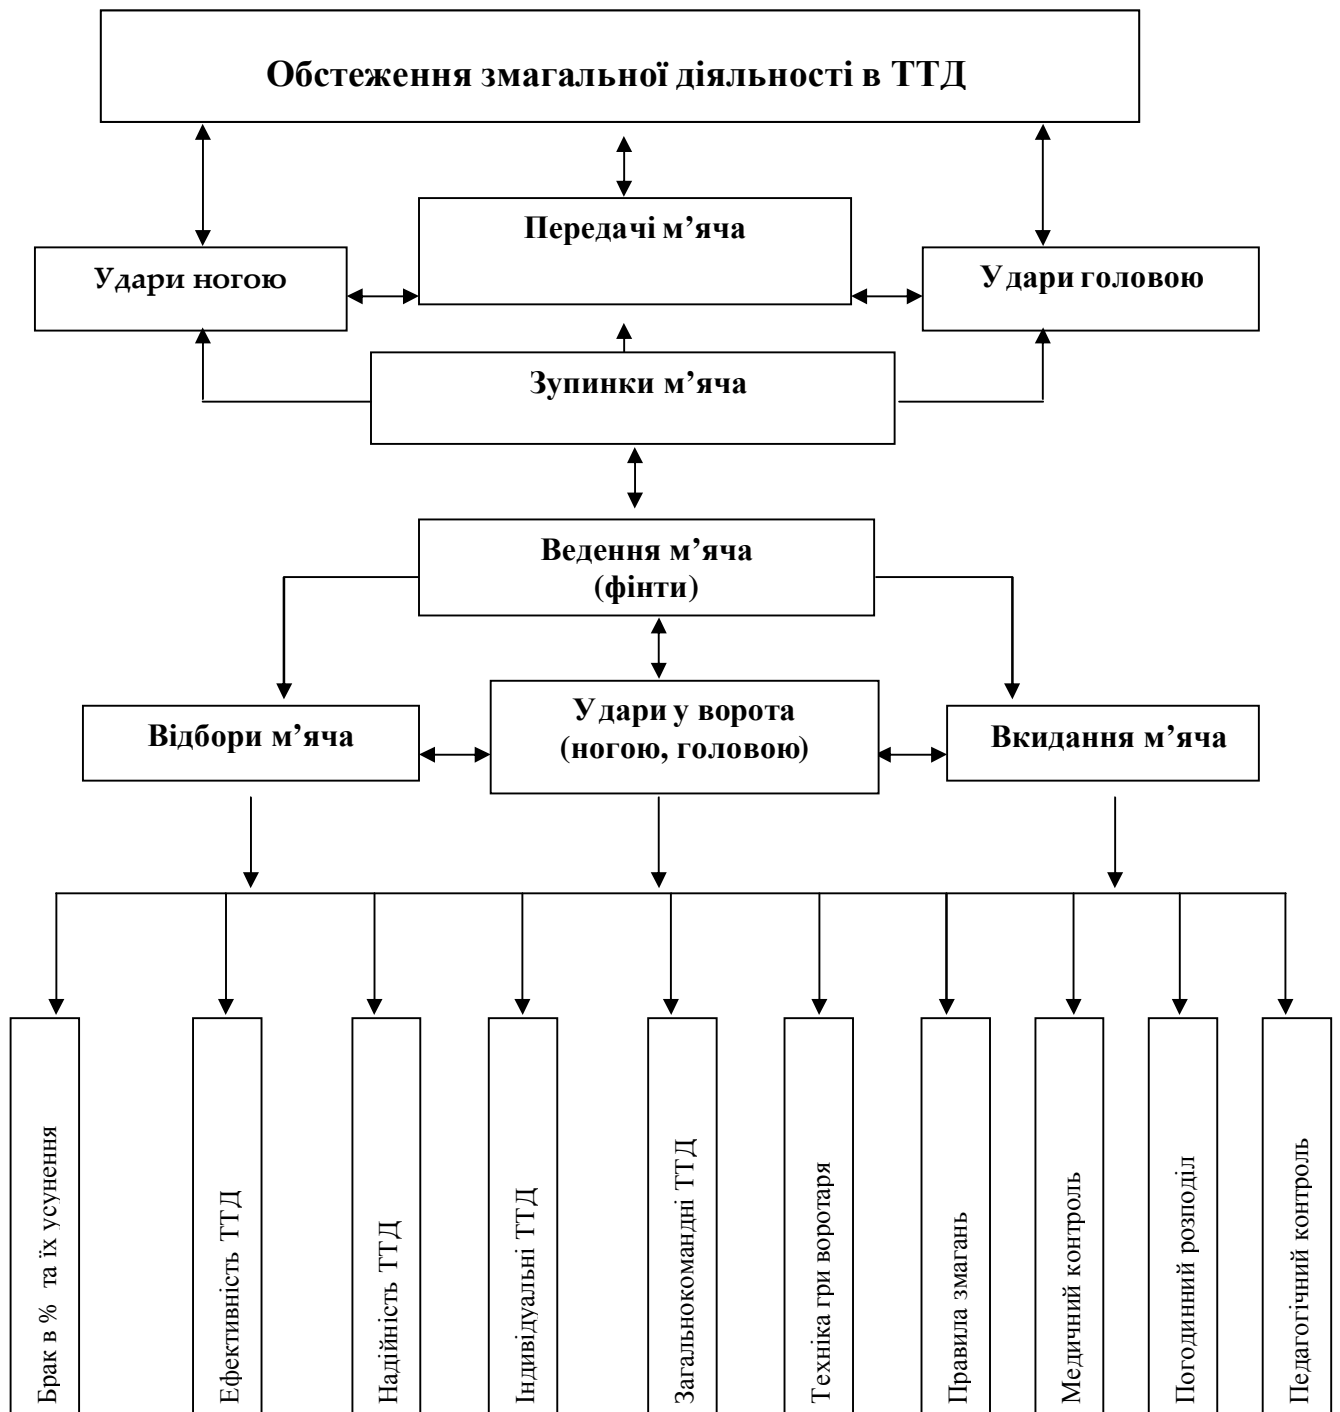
Обстеження змагальної діяльності в ТТД

Передачі м’яча

Удари ногою

Удари головою

Зупинки м’яча

Ведення м’яча (фінти)

Відбори м’яча

Удари у ворота (ногою, головою)

Вкидання м’яча

Брак в % та їх усунення

Ефективність ТТД

Надійність ТТД

Індивідуальні ТТД

Загальнокомандні ТТД

Техніка гри воротаря

Правила змагань

Медичний контроль

Погодинний розподіл

Педагогічний контроль